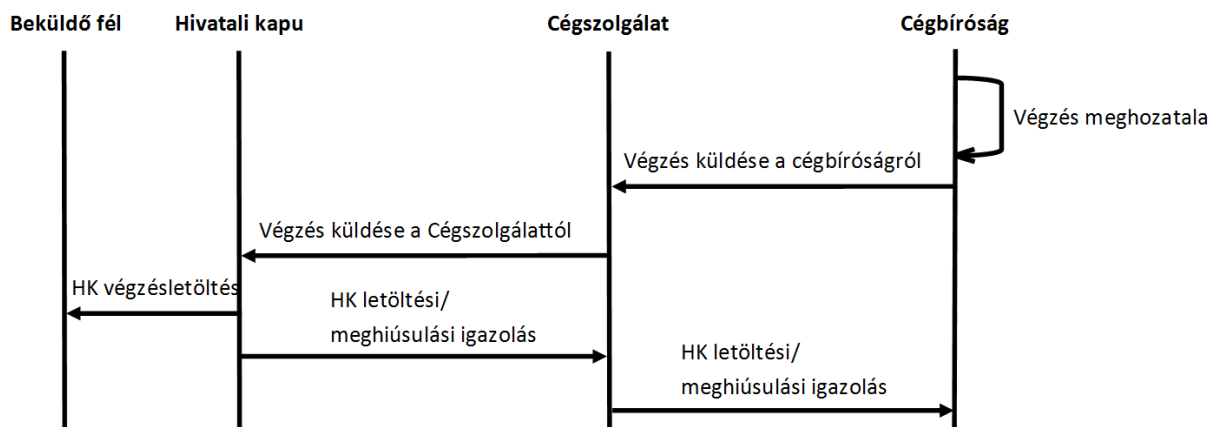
Beküldő fél

Hivatali kapu

Cégszolgálat

Cégbíróság

Végzés meghozatala

Végzés küldése a cégbíróságról

Végzés küldése a Cégszolgálattól

HK végzésletöltés

HK letöltési/ meghiúsulási igazolás

HK letöltési/ meghiúsulási igazolás